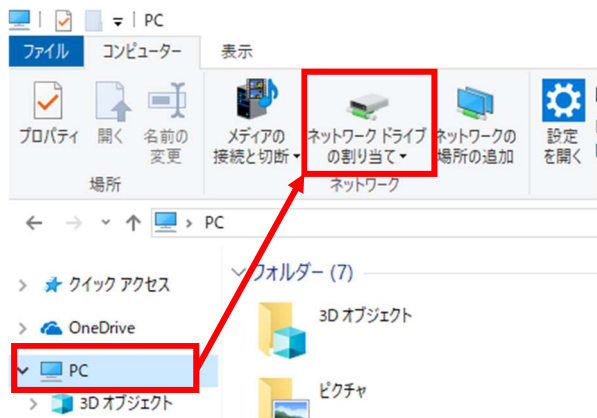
PC

ファイル コンピューター 表示

プロパティ 開く 名前の変更
場所

メディアの接続と切断
ネットワーク ドライブの割り当て
ネットワークの場所の追加
ネットワーク

設定を開く

PC

クイック アクセス
OneDrive
PC
3D オブジェクト

フォルダー (7)
3D オブジェクト
ピクチャ